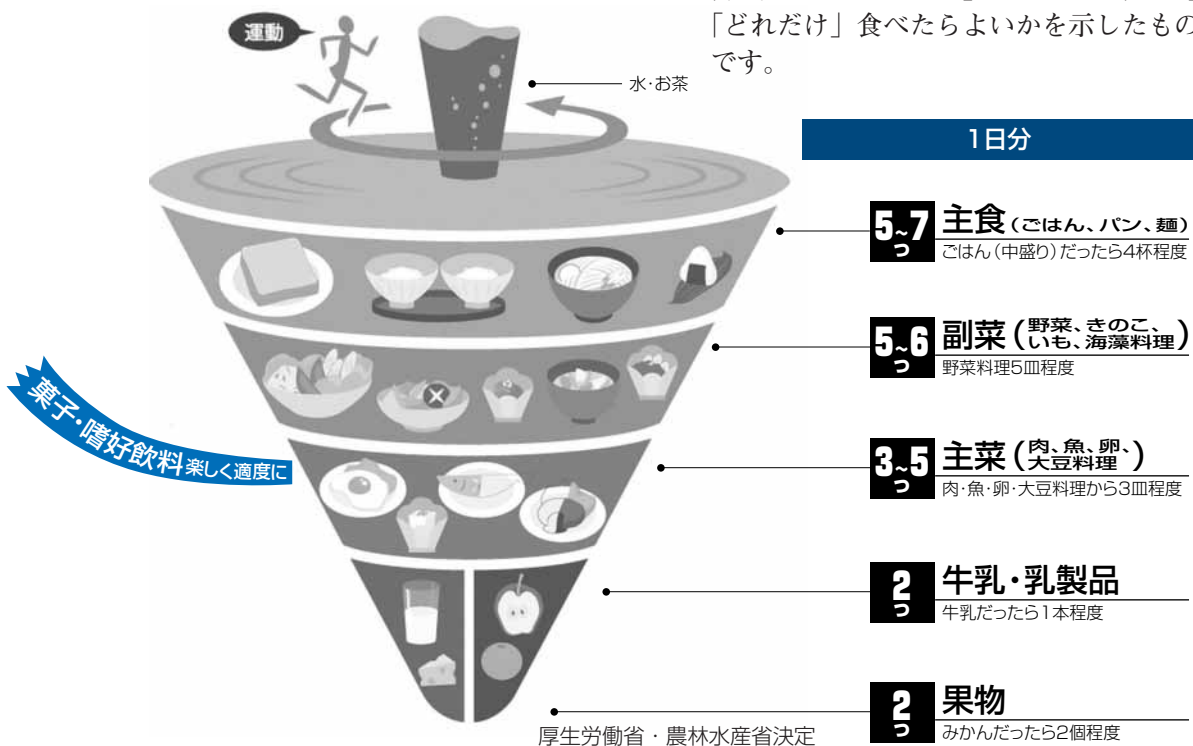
「どれだけ」食べたらよいかを示したものです。

運動

水・お茶

1日分

5~7つ 主食（ごはん、パン、麺）
ごはん（中盛り）だったら4杯程度

5~6つ 副菜（野菜、きのこ、いも、海藻料理）
野菜料理5皿程度

菓子・嗜好飲料 楽しく適度に

3~5つ 主菜（肉、魚、卵、大豆料理）
肉・魚・卵・大豆料理から3皿程度

2つ 牛乳・乳製品
牛乳だったら1本程度

2つ 果物
みかんだったら2個程度

厚生労働省・農林水産省決定